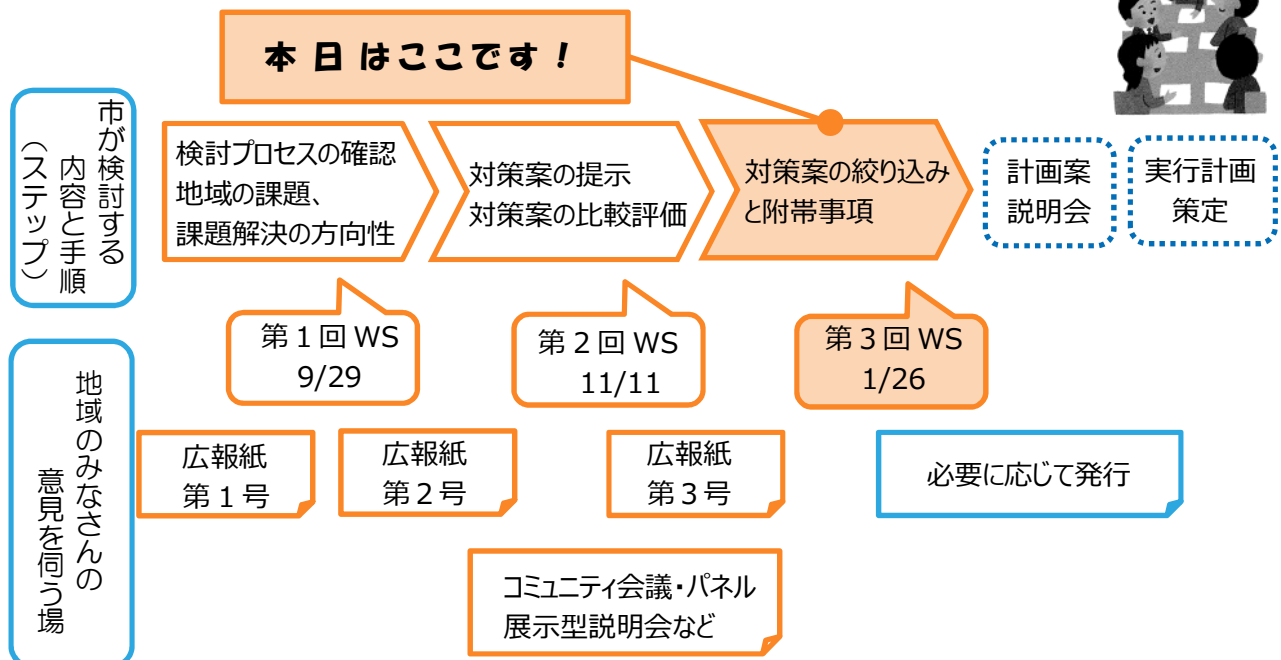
本日はここです！

市が検討する内容と手順（ステップ）

検討プロセスの確認
地域の課題、
課題解決の方向性

対策案の提示
対策案の比較評価

対策案の絞り込み
と附帯事項

計画案
説明会

実行計画
策定

第１回 WS
9/29

第２回 WS
11/11

第３回 WS
1/26

地域のみなさんの意見を伺う場

広報紙
第１号

広報紙
第２号

広報紙
第３号

必要に応じて発行

コミュニティ会議・パネル
展示型説明会など